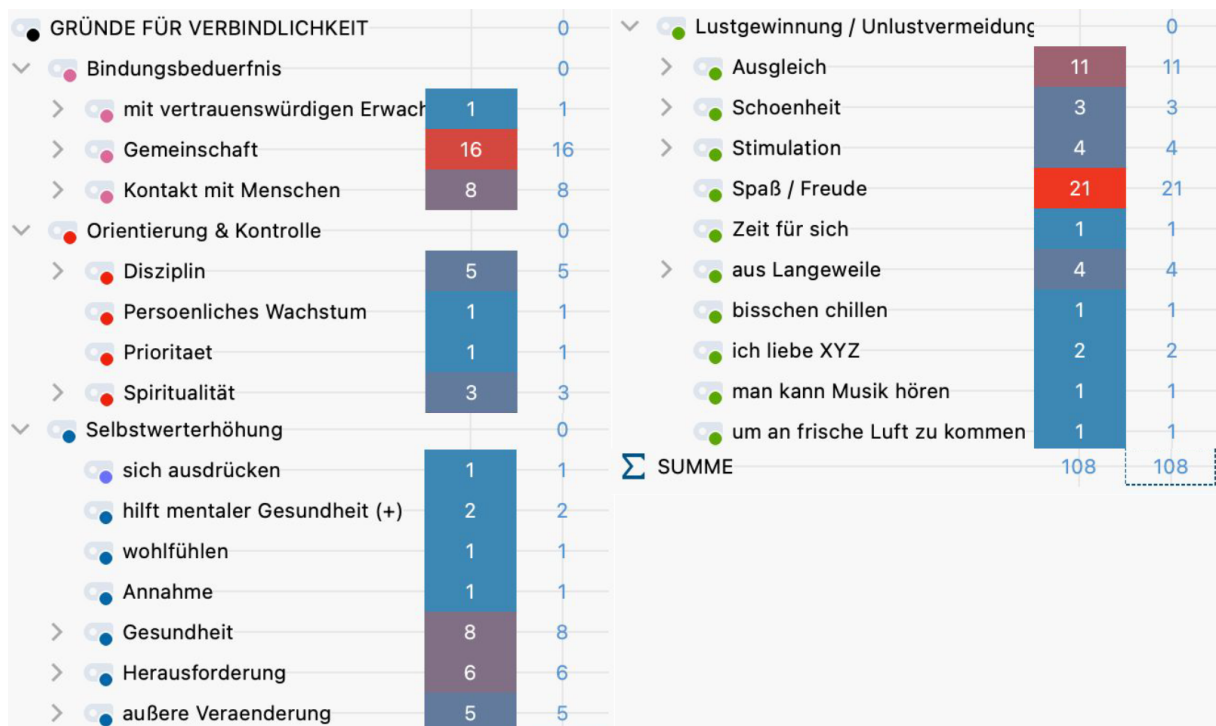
| | | |
|---|---|---|
| GRÜNDE FÜR VERBINDLICHKEIT | | 0 |
| Bindungsbeduerfnis | | 0 |
| mit vertrauenswürdigen Erwach | 1 | 1 |
| Gemeinschaft | 16 | 16 |
| Kontakt mit Menschen | 8 | 8 |
| Orientierung & Kontrolle | | 0 |
| Disziplin | 5 | 5 |
| Persoenliches Wachstum | 1 | 1 |
| Prioritaet | 1 | 1 |
| Spiritualität | 3 | 3 |
| Selbstwerterhöhung | | 0 |
| sich ausdrücken | 1 | 1 |
| hilft mentaler Gesundheit (+) | 2 | 2 |
| wohlfühlen | 1 | 1 |
| Annahme | 1 | 1 |
| Gesundheit | 8 | 8 |
| Herausforderung | 6 | 6 |
| außere Veraenderung | 5 | 5 |

| | | |
|---|---|---|
| Lustgewinnung / Unlustvermeidung | | 0 |
| Ausgleich | 11 | 11 |
| Schoenheit | 3 | 3 |
| Stimulation | 4 | 4 |
| Spaß / Freude | 21 | 21 |
| Zeit für sich | 1 | 1 |
| aus Langeweile | 4 | 4 |
| bisschen chillen | 1 | 1 |
| ich liebe XYZ | 2 | 2 |
| man kann Musik hören | 1 | 1 |
| um an frische Luft zu kommen | 1 | 1 |
| $\Sigma$ SUMME | 108 | 108 |